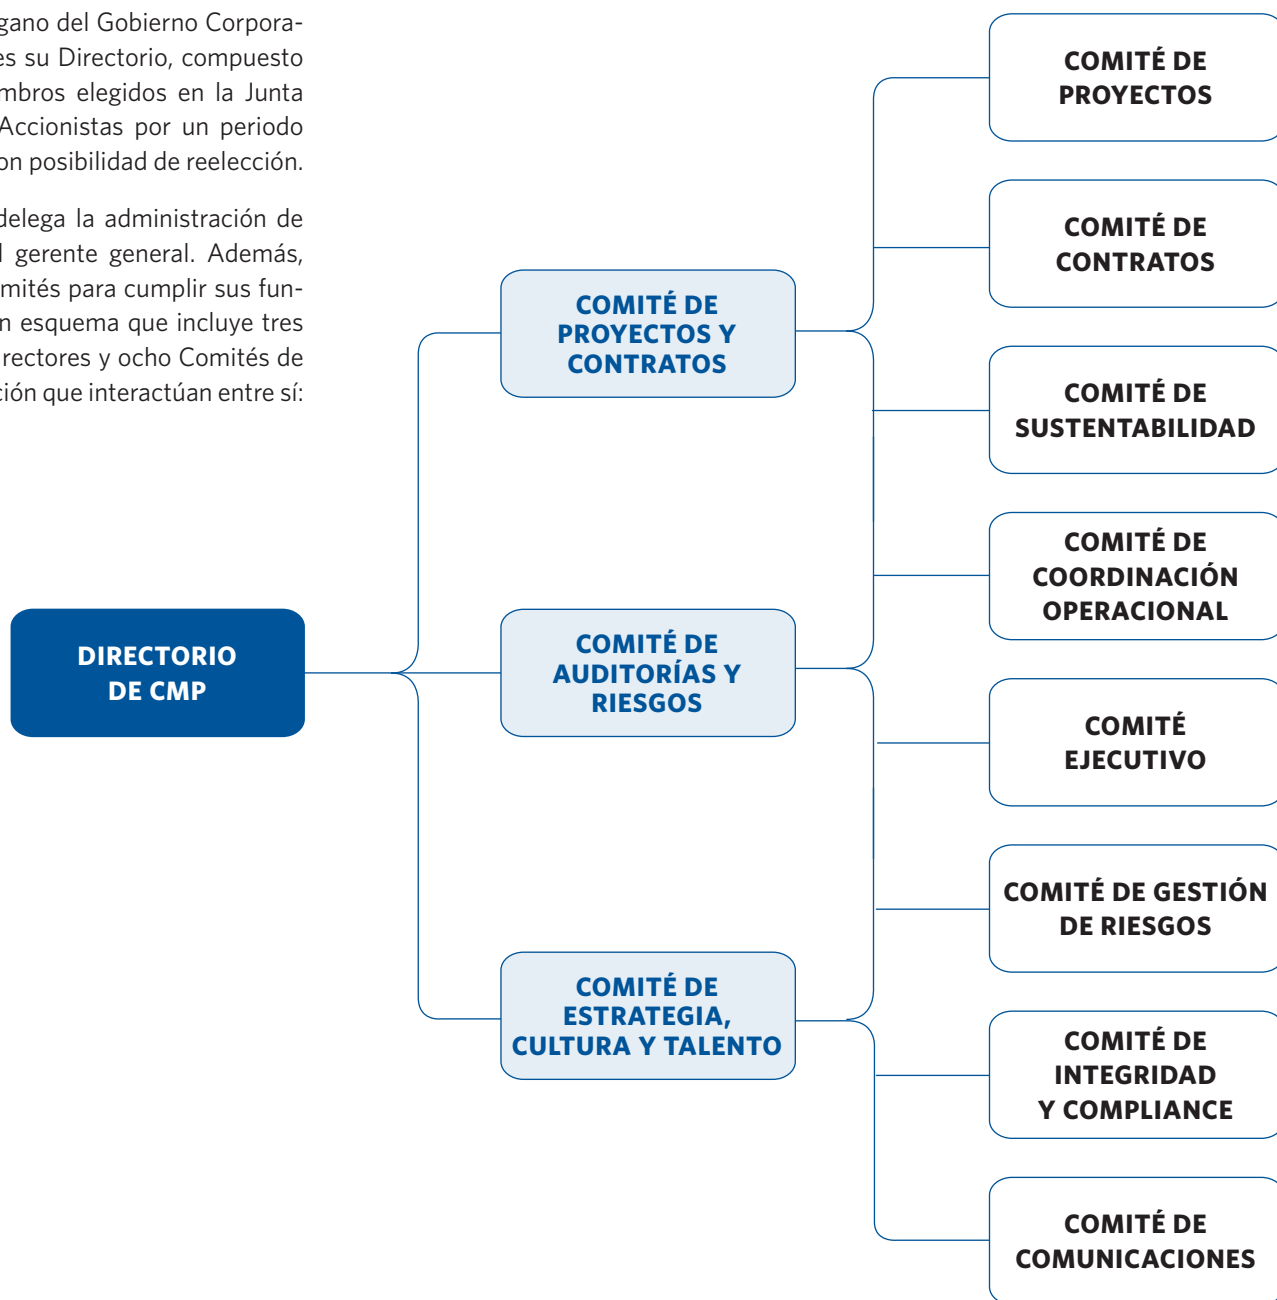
gano del Gobierno Corporaes su Directorio, compuesto mbros elegidos en la Junta Accionistas por un periodo on posibilidad de reelección.

delega la administración de l gerente general. Además, mités para cumplir sus funn esquema que incluye tres rectores y ocho Comités de ción que interactúan entre sí:

DIRECTORIO DE CMP

COMITÉ DE PROYECTOS Y CONTRATOS

COMITÉ DE AUDITORÍAS Y RIESGOS

COMITÉ DE ESTRATEGIA, CULTURA Y TALENTO

COMITÉ DE PROYECTOS

COMITÉ DE CONTRATOS

COMITÉ DE SUSTENTABILIDAD

COMITÉ DE COORDINACIÓN OPERACIONAL

COMITÉ EJECUTIVO

COMITÉ DE GESTIÓN DE RIESGOS

COMITÉ DE INTEGRIDAD Y COMPLIANCE

COMITÉ DE COMUNICACIONES